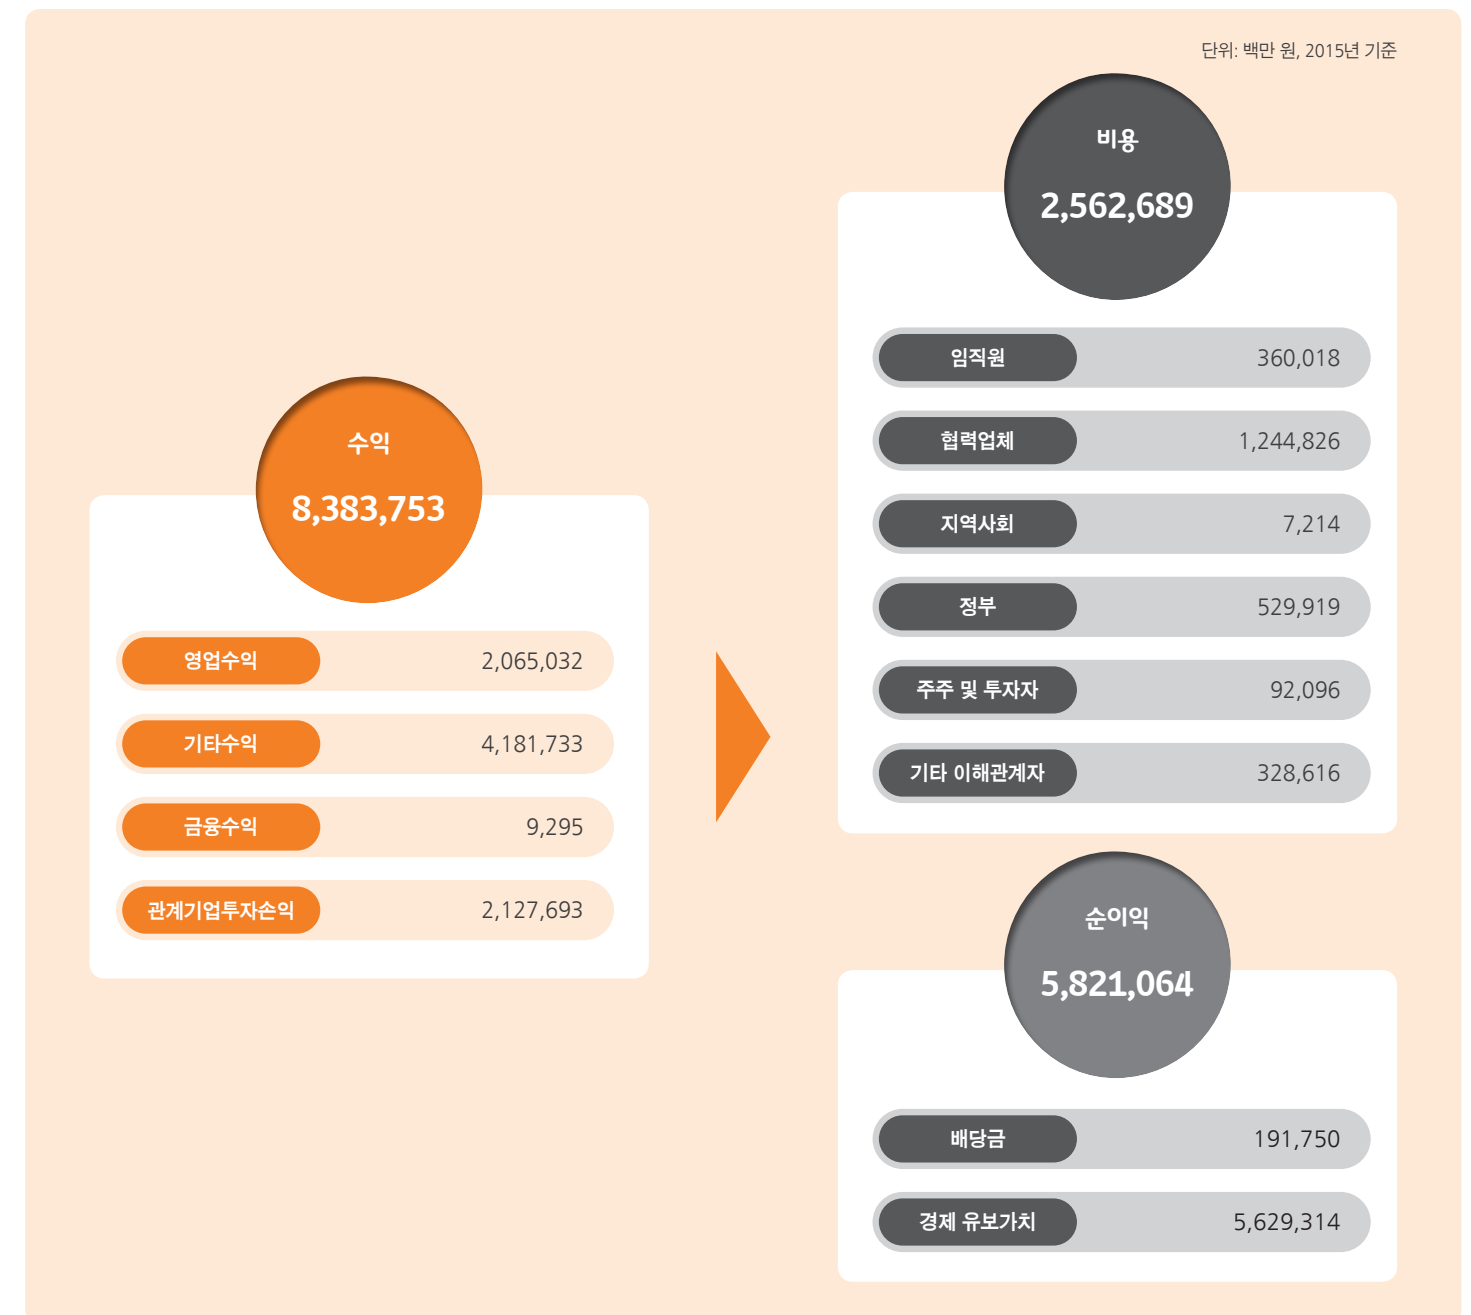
단위: 백만 원, 2015년 기준

수익
8,383,753

| 영업수익 | 2,065,032 |
|---|---|
| 기타수익 | 4,181,733 |
| 금융수익 | 9,295 |
| 관계기업투자손익 | 2,127,693 |

비용
2,562,689

| 임직원 | 360,018 |
|---|---|
| 협력업체 | 1,244,826 |
| 지역사회 | 7,214 |
| 정부 | 529,919 |
| 주주 및 투자자 | 92,096 |
| 기타 이해관계자 | 328,616 |

순이익
5,821,064

| 배당금 | 191,750 |
|---|---|
| 경제 유보가치 | 5,629,314 |